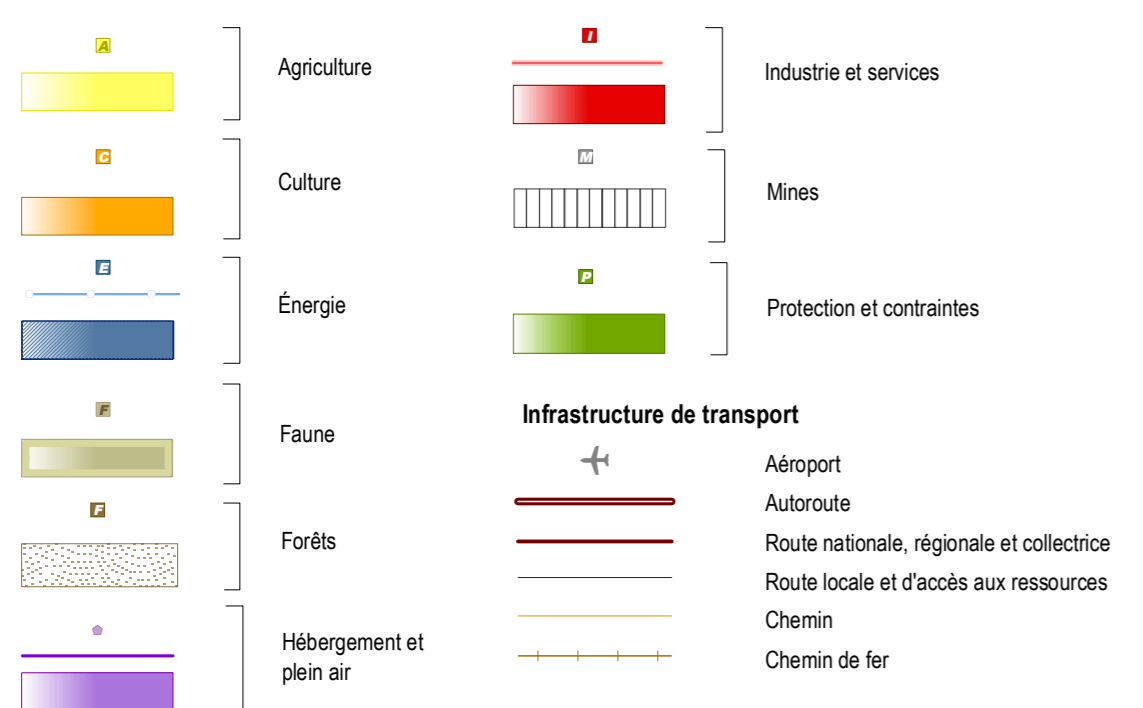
A
Agriculture

C
Culture

E
Énergie

F
Faune

F
Forêts

Hébergement et plein air

I
Industrie et services

M
Mines

P
Protection et contraintes

Infrastructure de transport

Aéroport
Autoroute
Route nationale, régionale et collectrice
Route locale et d'accès aux ressources
Chemin
Chemin de fer